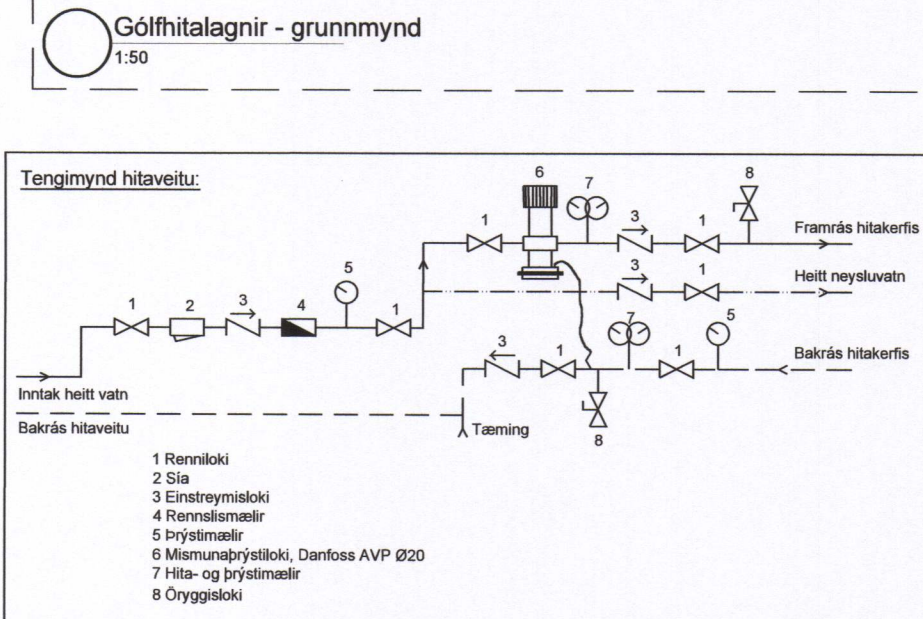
Gólfhitalagnir - grunnmynd
1:50

Tengimynd hitaveitu:

6
7
8
1
3
1
Framrás hitakerfis
3
1
Heitt neysluvatn
5
1
2
3
4
1
7
5
3
1
1
Bakrás hitakerfis
Inntak heitt vatn
Bakrás hitaveitu
Tæming
8

1 Renniloki
2 Sía
3 Einstreymisloki
4 Rennslismælir
5 Þrýstimælir
6 Mismunaþrýstiloki, Danfoss AVP Ø20
7 Hita- og þrýstimælir
8 Öryggisloki